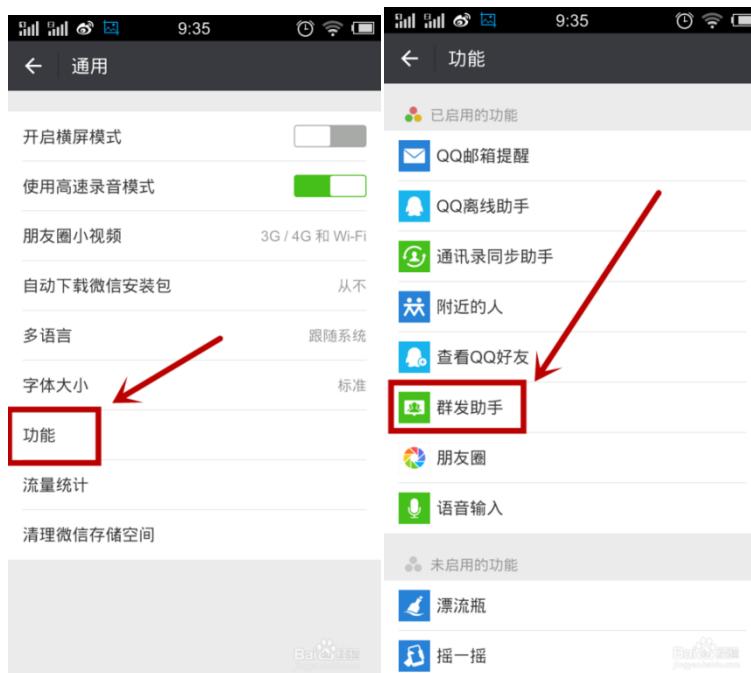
9:35

通用

开启横屏模式

使用高速录音模式

朋友圈小视频 3G / 4G 和 Wi-Fi

自动下载微信安装包 从不

多语言 跟随系统

字体大小 标准

功能

流量统计

清理微信存储空间

9:35

功能

已启用的功能

QQ邮箱提醒

QQ离线助手

通讯录同步助手

附近的人

查看QQ好友

群发助手

朋友圈

语音输入

未启用的功能

漂流瓶

摇一摇